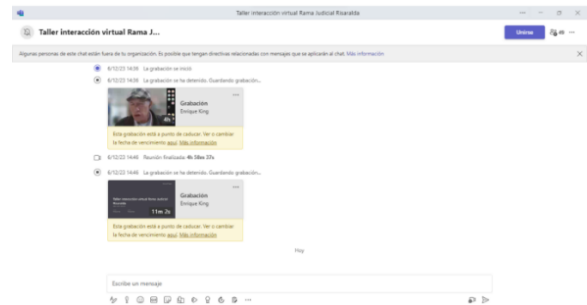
Taller interacción virtual Rama Judicial Risaralda

Taller interacción virtual Rama J...

Unirse

Algunas personas de este chat están fuera de la organización. Es posible que tengan directivas relacionadas con mensajes que se aplicarán al chat. Más información

6/12/23 14:36 La grabación se inició

6/12/23 14:36 La grabación se ha detenido. Guardando grabación...

Grabación
Enrique King

Esta grabación está a punto de caducar. Ver o cambiar la fecha de vencimiento aquí. Más información

6/12/23 14:46 Reunión finalizada: 4h 10m 37s

6/12/23 14:46 La grabación se ha detenido. Guardando grabación...

Taller interacción virtual Rama Judicial Risaralda

11m 2s

Grabación
Enrique King

Esta grabación está a punto de caducar. Ver o cambiar la fecha de vencimiento aquí. Más información

Hoy

Escribe un mensaje